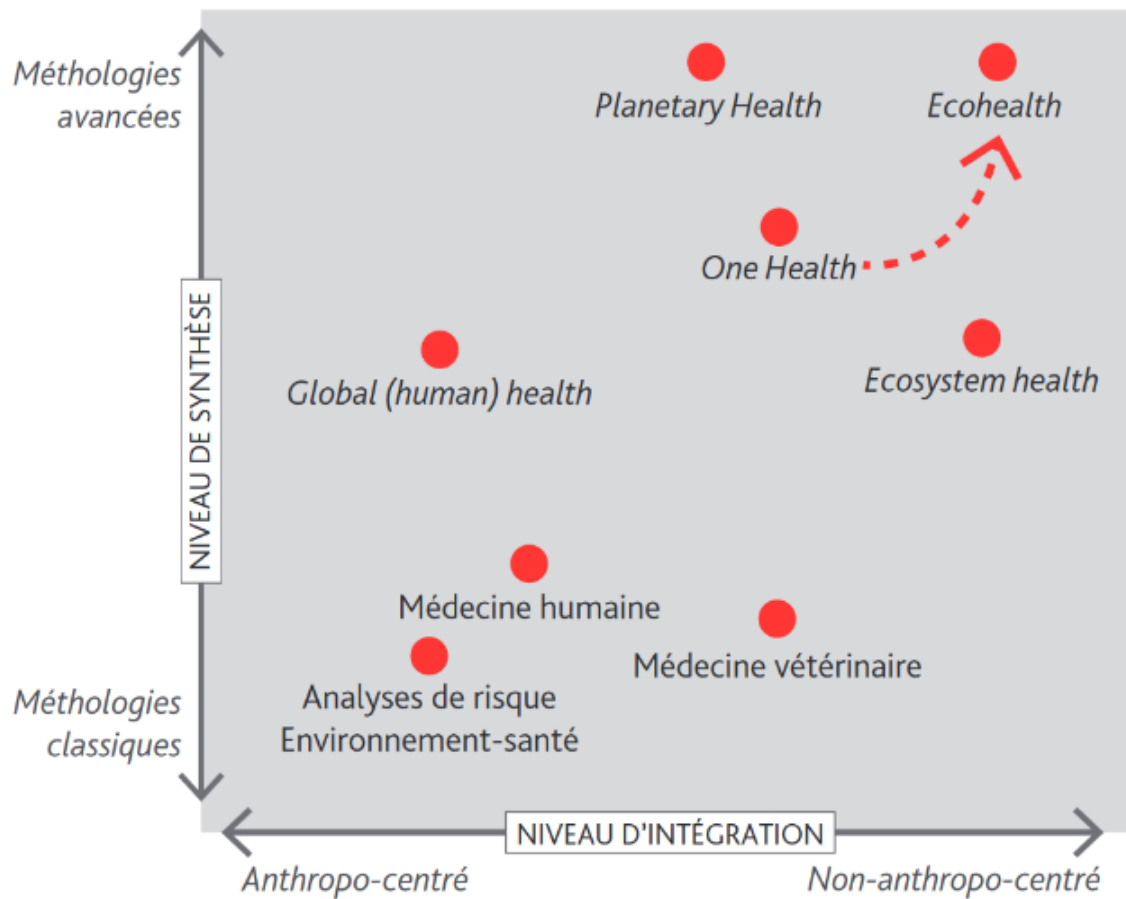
Méthologies avancées

Planetary Health

Ecohealth

One Health

NIVEAU DE SYNTHÈSE

Global (human) health

Ecosystem health

Médecine humaine

Médecine vétérinaire

Méthologies classiques

Analyses de risque
Environnement-santé

NIVEAU D'INTÉGRATION

Anthropo-centré

Non-anthropo-centré